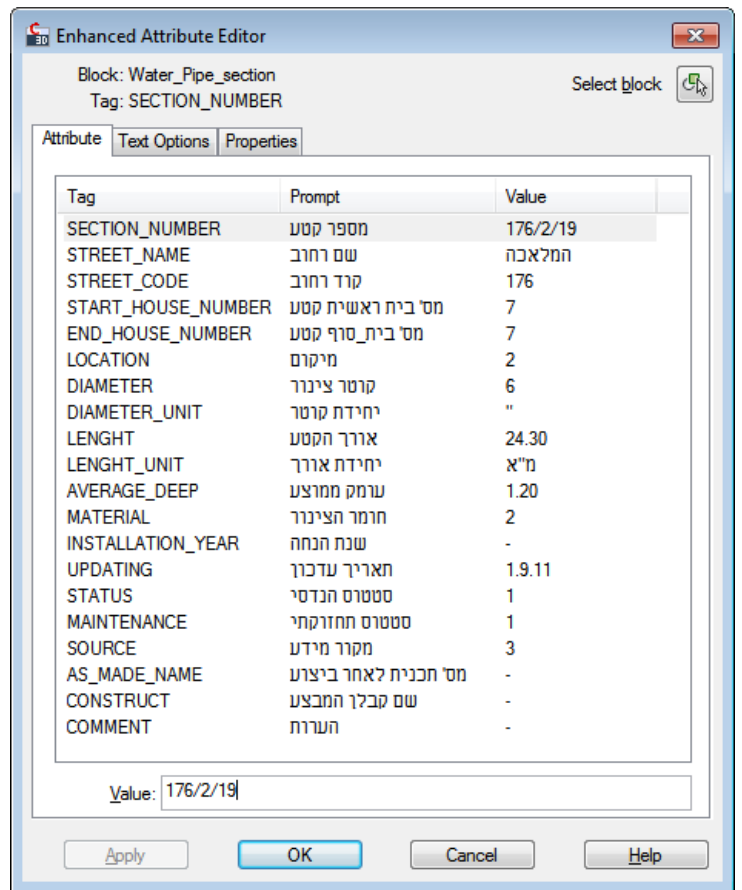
Enhanced Attribute Editor

Block: Water_Pipe_section
Tag: SECTION_NUMBER

Select block

Attribute | Text Options | Properties

| Tag | Prompt | Value |
|---|---|---|
| SECTION_NUMBER | מספר קטע | 176/2/19 |
| STREET_NAME | שם רחוב | המלאכה |
| STREET_CODE | קוד רחוב | 176 |
| START_HOUSE_NUMBER | מס' בית ראשית קטע | 7 |
| END_HOUSE_NUMBER | מס' בית_סוף קטע | 7 |
| LOCATION | מיקום | 2 |
| DIAMETER | קוטר צינור | 6 |
| DIAMETER_UNIT | יחידת קוטר | " |
| LENGHT | אורך הקטע | 24.30 |
| LENGHT_UNIT | יחידת אורך | מ"א |
| AVERAGE_DEEP | עומק ממוצע | 1.20 |
| MATERIAL | חומר הצינור | 2 |
| INSTALLATION_YEAR | שנת הנחה | - |
| UPDATING | תאריך עדכון | 1.9.11 |
| STATUS | סטטוס הנדסי | 1 |
| MAINTENANCE | סטטוס תחזוקתי | 1 |
| SOURCE | מקור מידע | 3 |
| AS_MADE_NAME | מס' תכנית לאחר ביצוע | - |
| CONSTRUCT | שם קבלן המבצע | - |
| COMMENT | הערות | - |

Value: 176/2/19

Apply | OK | Cancel | Help